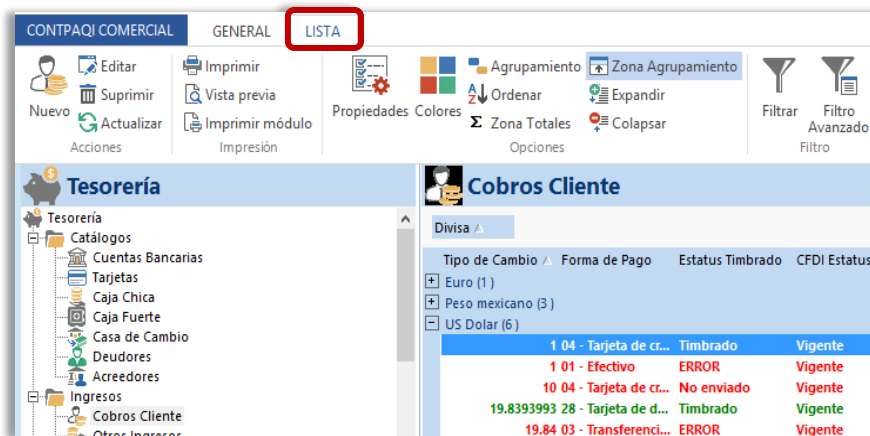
CONTPAQI COMERCIAL GENERAL LISTA

Nuevo Editar Suprimir Actualizar
Acciones

Imprimir Vista previa Imprimir módulo
Impresión

Propiedades Colores Agrupamiento Ordenar Zona Totales Zona Agrupamiento Expandir Colapsar
Opciones

Filtrar Filtro Avanzado
Filtro

Tesorería

Tesorería
Catálogos
Cuentas Bancarias
Tarjetas
Caja Chica
Caja Fuerte
Casa de Cambio
Deudores
Acreedores
Ingresos
Cobros Cliente
Otros Ingresos

Cobros Cliente

Divisa

| Tipo de Cambio | Forma de Pago | Estatus Timbrado | CFDI Estatus |
|---|---|---|---|
| Euro (1) | | | |
| Peso mexicano (3) | | | |
| US Dolar (6) | | | |
| 1 | 04 - Tarjeta de cr... | Timbrado | Vigente |
| 1 | 01 - Efectivo | ERROR | Vigente |
| 10 | 04 - Tarjeta de cr... | No enviado | Vigente |
| 19.8393993 | 28 - Tarjeta de d... | Timbrado | Vigente |
| 19.84 | 03 - Transferenci... | ERROR | Vigente |